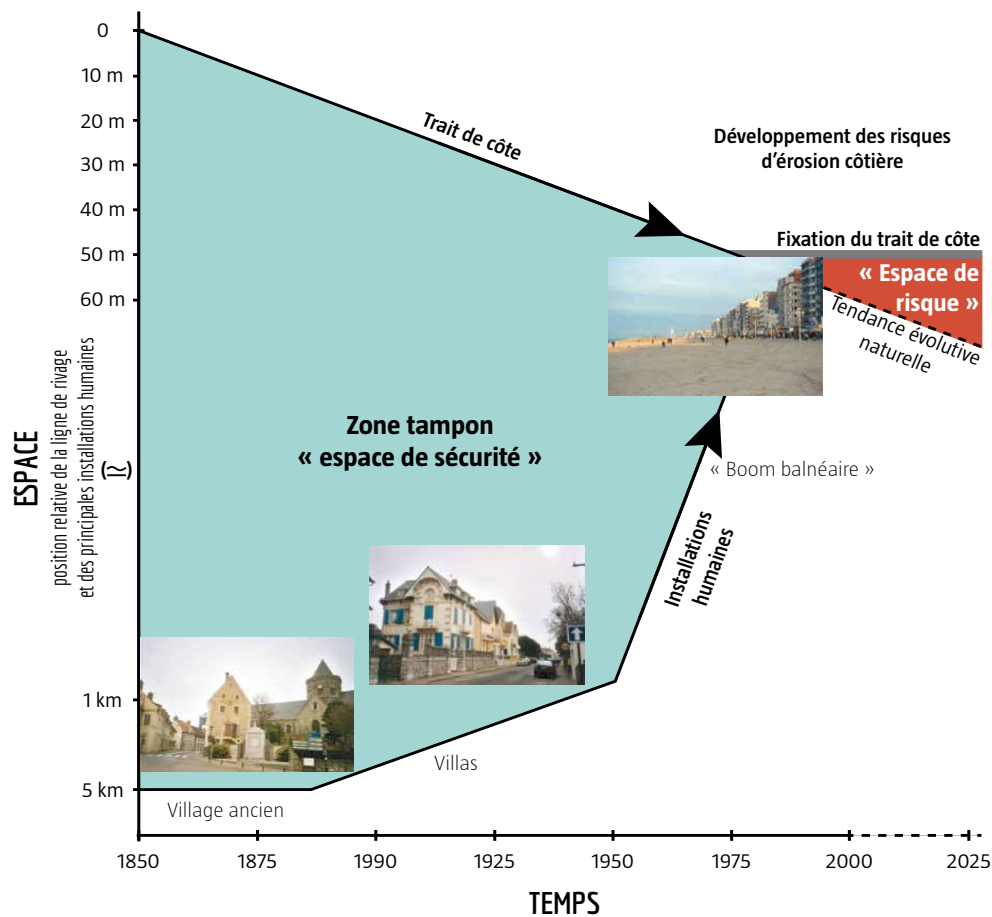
0
10 m
20 m
30 m
40 m
50 m
60 m
1 km
5 km

ESPACE
position relative de la ligne de rivage et des principales installations humaines
(≃)

Trait de côte

Développement des risques d'érosion côtière

Fixation du trait de côte

« Espace de risque »

Tendance évolutive naturelle

Zone tampon
« espace de sécurité »

« Boom balnéaire »

Installations humaines

Villas

Village ancien

1850
1875
1990
1925
1950
1975
2000
2025

TEMPS